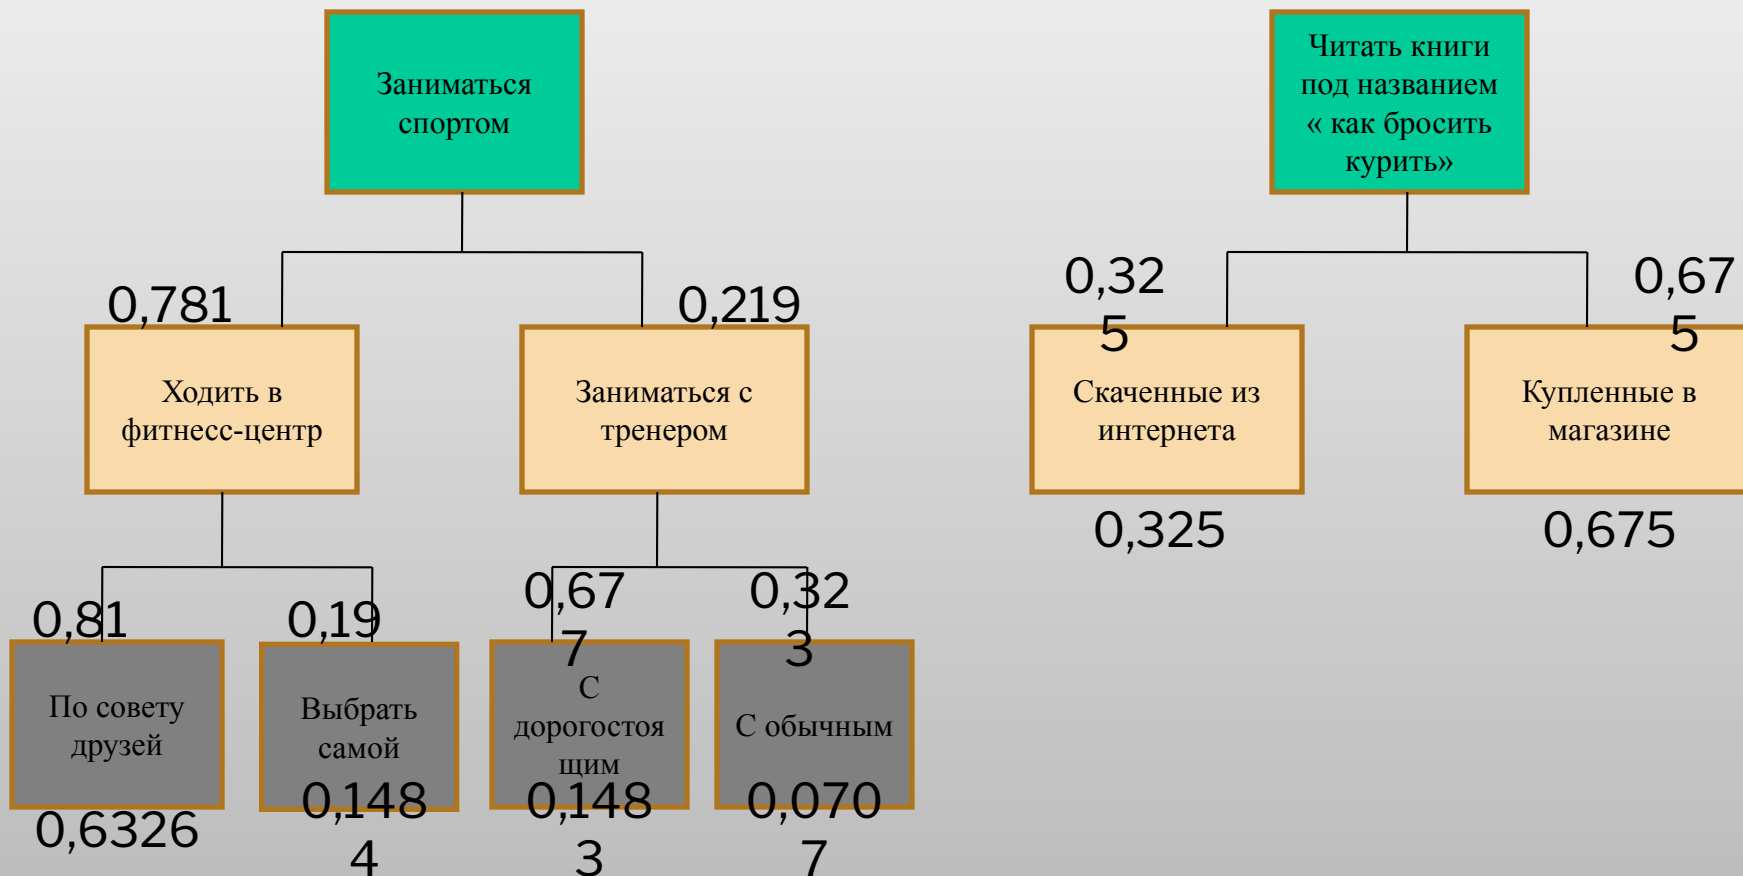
Заниматься спортом

0,781

Ходить в фитнесс-центр

0,219

Заниматься с тренером

0,81

По совету друзей

0,6326

0,19

Выбрать самой

0,148 4

0,67 7

С дорогостоя щим

0,148 3

0,32 3

С обычным

0,070 7

Читать книги под названием « как бросить курить»

0,32 5

Скаченные из интернета

0,325

0,67 5

Купленные в магазине

0,675